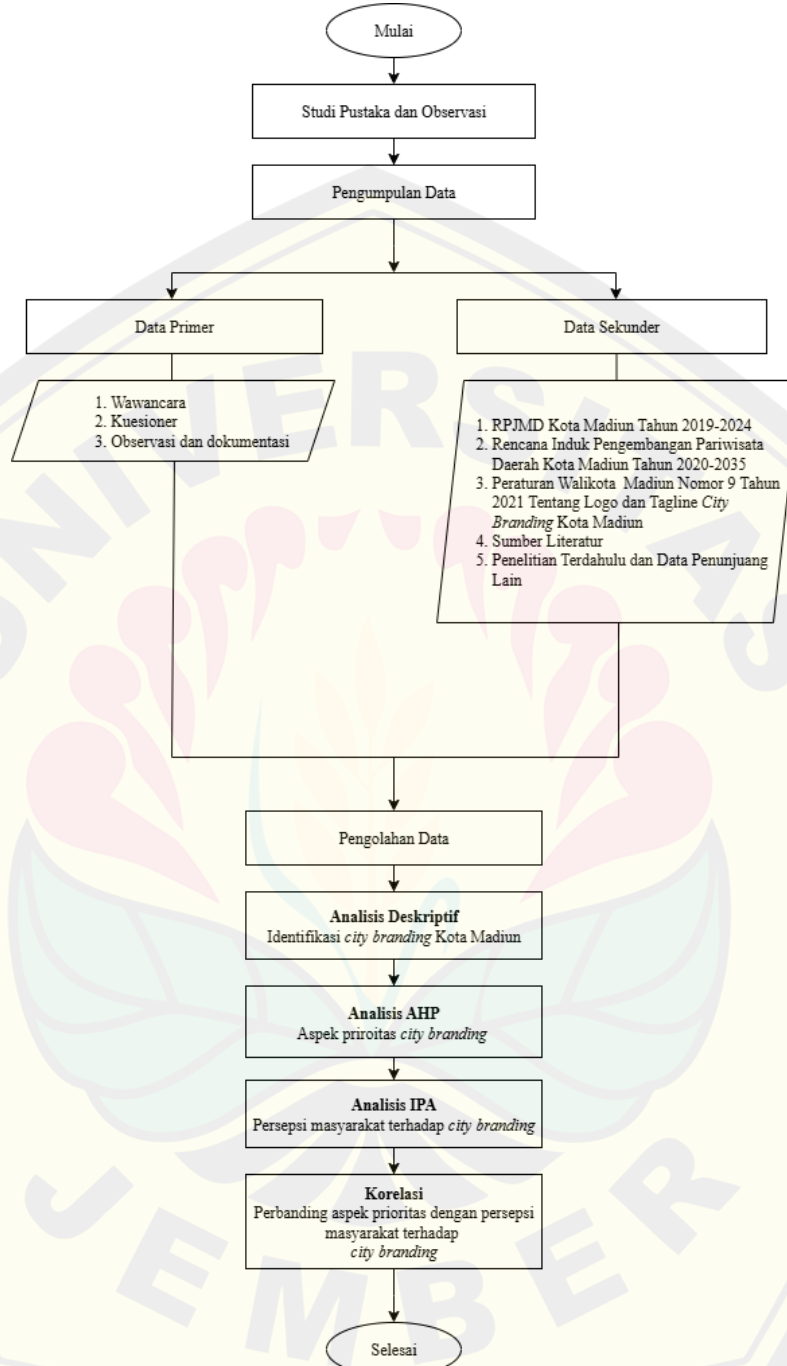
Mulai

Studi Pustaka dan Observasi

Pengumpulan Data

Data Primer

Data Sekunder

1. Wawancara
2. Kuesioner
3. Observasi dan dokumentasi

1. RPJMD Kota Madiun Tahun 2019-2024
2. Rencana Induk Pengembangan Pariwisata Daerah Kota Madiun Tahun 2020-2035
3. Peraturan Walikota Madiun Nomor 9 Tahun 2021 Tentang Logo dan Tagline City Branding Kota Madiun
4. Sumber Literatur
5. Penelitian Terdahulu dan Data Penunjuang Lain

Pengolahan Data

Analisis Deskriptif
Identifikasi city branding Kota Madiun

Analisis AHP
Aspek priroitas city branding

Analisis IPA
Persepsi masyarakat terhadap city branding

Korelasi
Perbanding aspek prioritas dengan persepsi masyarakat terhadap city branding

Selesai